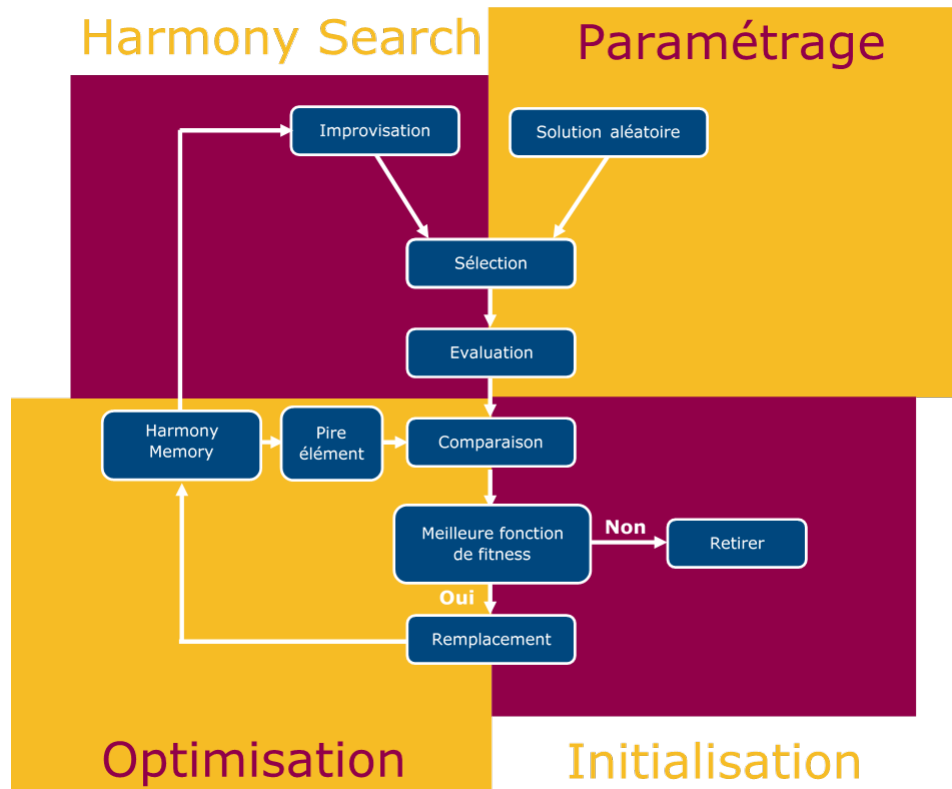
Harmony Search

Paramétrage

Improvisation

Solution aléatoire

Sélection

Evaluation

Harmony Memory

Pire élément

Comparaison

Meilleure fonction de fitness

Non

Retirer

Oui

Remplacement

Optimisation

Initialisation